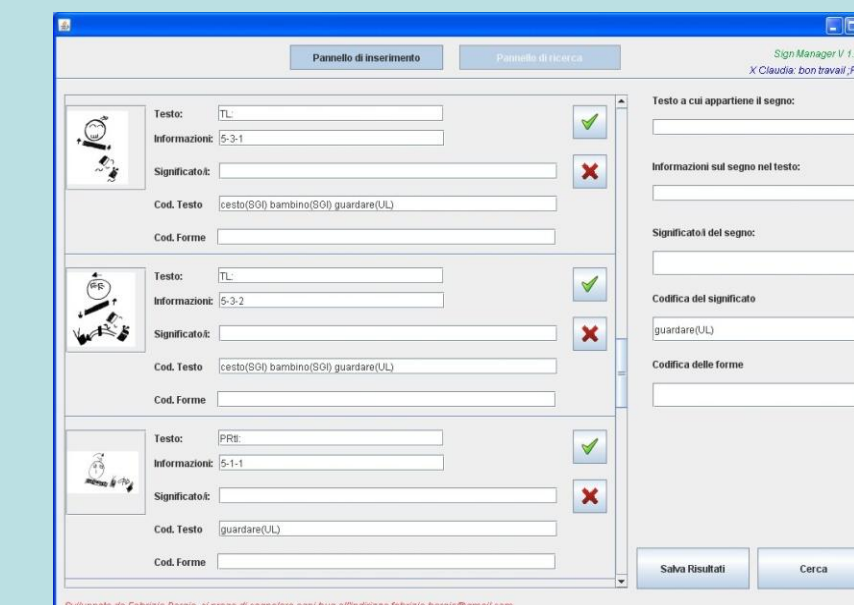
Pannello di inserimento

Pannello di ricerca

Sign Manager V 1.

X Claudia: bon travail ;F

Testo: TL:

Informazioni: 5-3-1

Significato/i:

Cod. Testo cesto(SGI) bambino(SGI) guardare(UL)

Cod. Forme

Testo: TL:

Informazioni: 5-3-2

Significato/i:

Cod. Testo cesto(SGI) bambino(SGI) guardare(UL)

Cod. Forme

Testo: PRtl:

Informazioni: 5-1-1

Significato/i:

Cod. Testo guardare(UL)

Cod. Forme

Testo a cui appartiene il segno:

Informazioni sul segno nel testo:

Significato/i del segno:

Codifica del significato

guardare(UL)

Codifica delle forme

Salva Risultati

Cerca

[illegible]